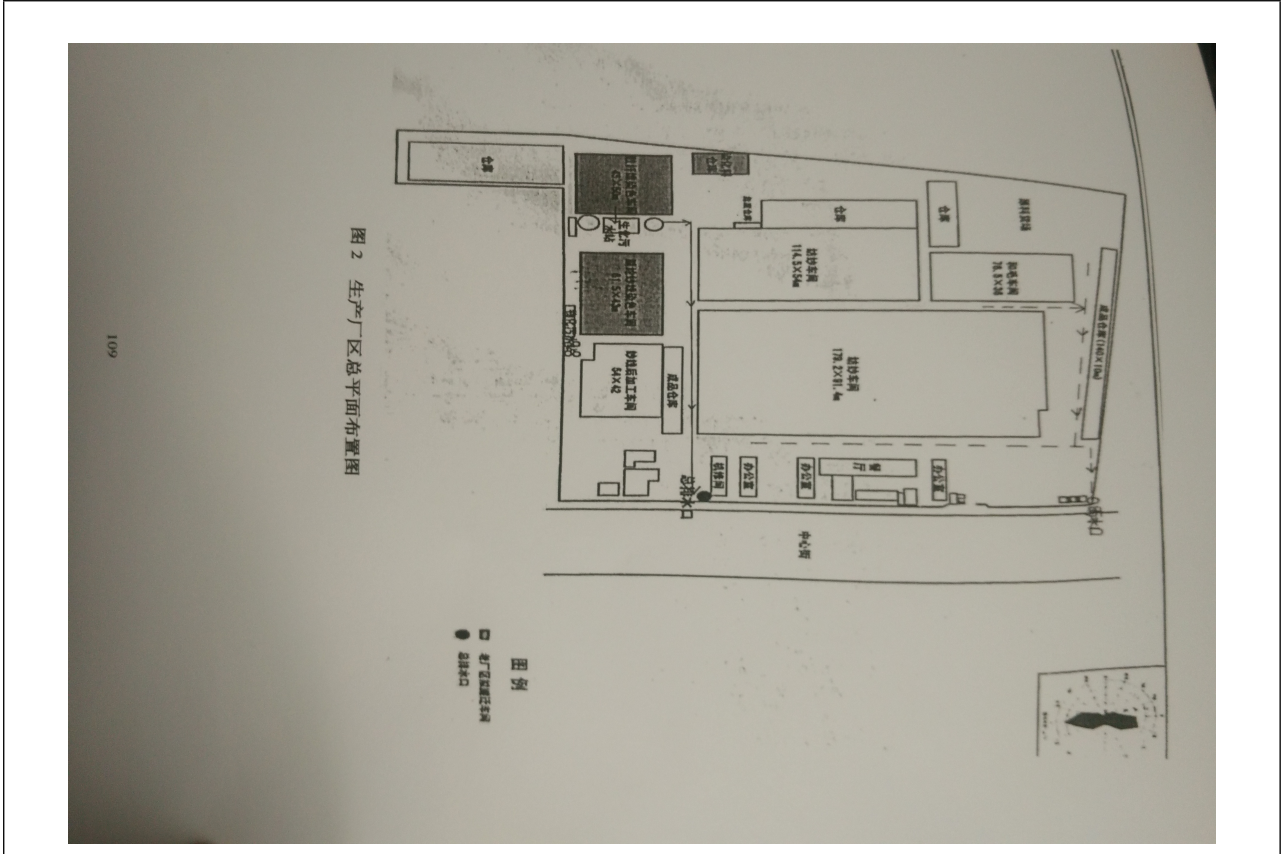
图 2 生产厂区总平面布置图

109

仓库

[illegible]

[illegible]

生化污水站

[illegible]

仓库

仓库

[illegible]

纺纱车间
114.5×54m

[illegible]
75.5×34

成品仓库

纺纱后加工车间
54×42

纺纱车间
178.2×81.4m

成品仓库(140×10m)

餐厅

机修间

办公室

办公室

办公室

总排水口

中心街

图例

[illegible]

总排水口